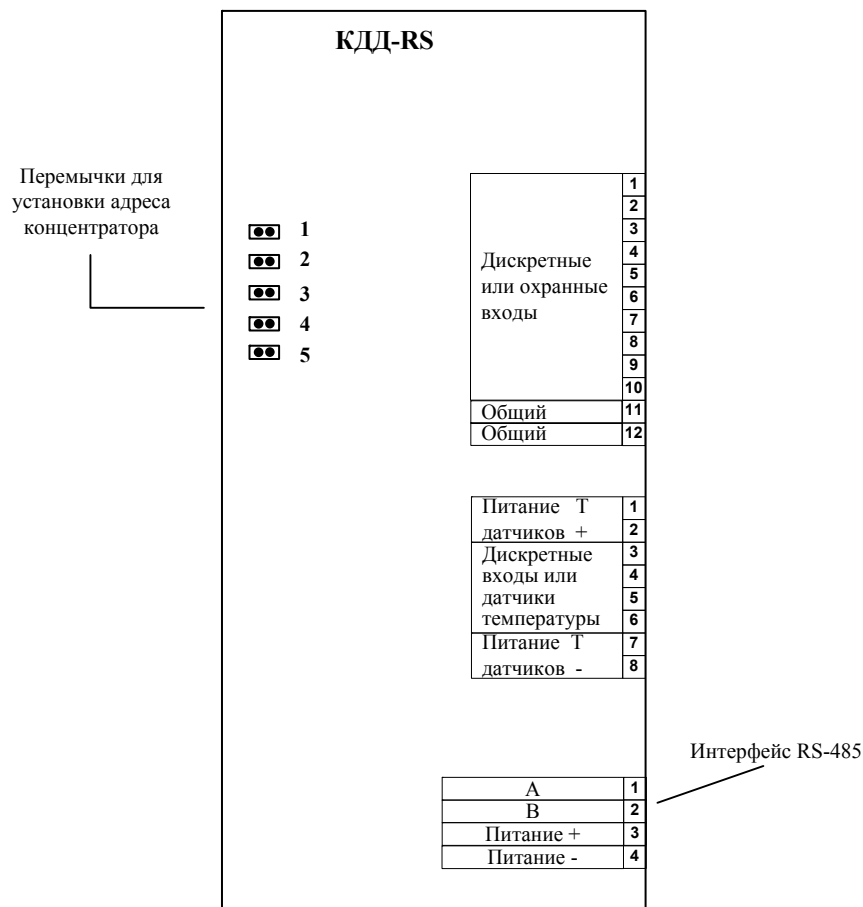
КДД-RS

Перемычки для установки адреса концентратора

1
2
3
4
5

Дискретные или охранные входы
1
2
3
4
5
6
7
8
9
10
Общий 11
Общий 12

Питание Т датчиков + 1 2
Дискретные входы или датчики температуры 3 4 5 6
Питание Т датчиков - 7 8

Интерфейс RS-485

| | |
|---|---|
| A | 1 |
| B | 2 |
| Питание + | 3 |
| Питание - | 4 |